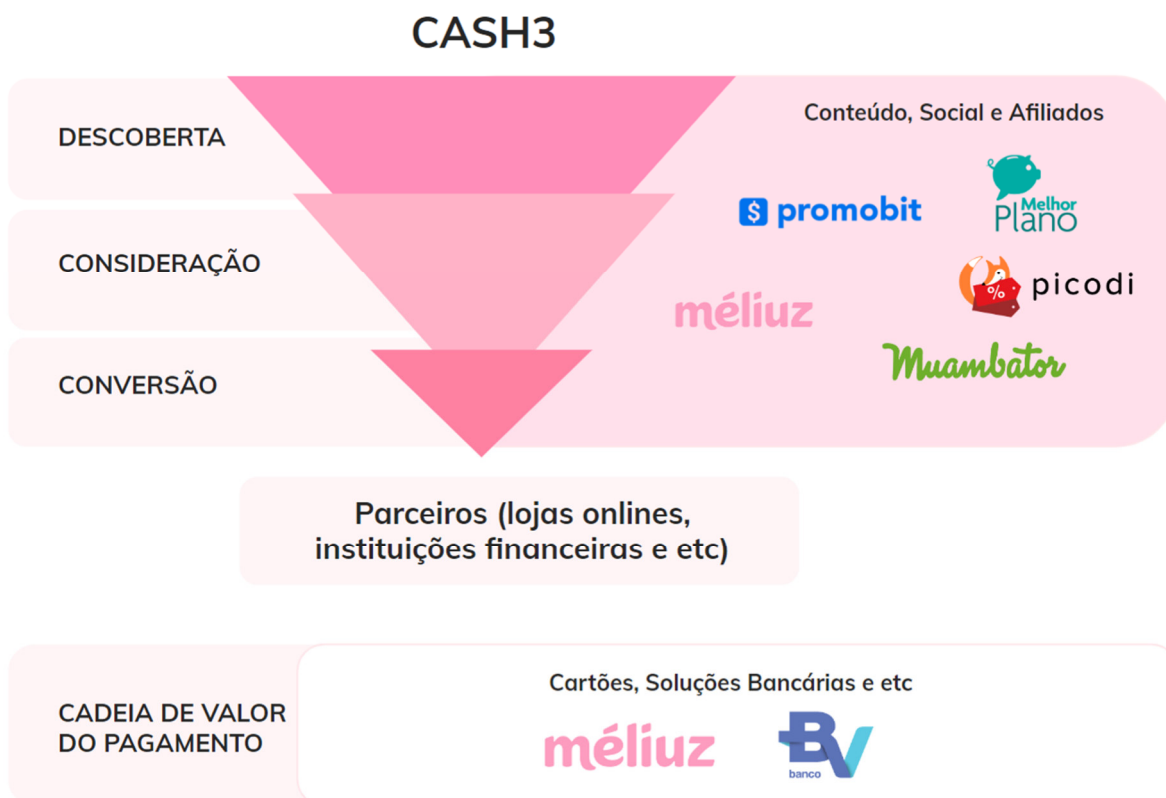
CASH3

DESCOBERTA

CONSIDERAÇÃO

CONVERSÃO

Conteúdo, Social e Afiliados

promobit

Melhor Plano

méliuz

picodi

Muambator

Parceiros (lojas onlines, instituições financeiras e etc)

CADEIA DE VALOR DO PAGAMENTO

Cartões, Soluções Bancárias e etc

méliuz

BV banco